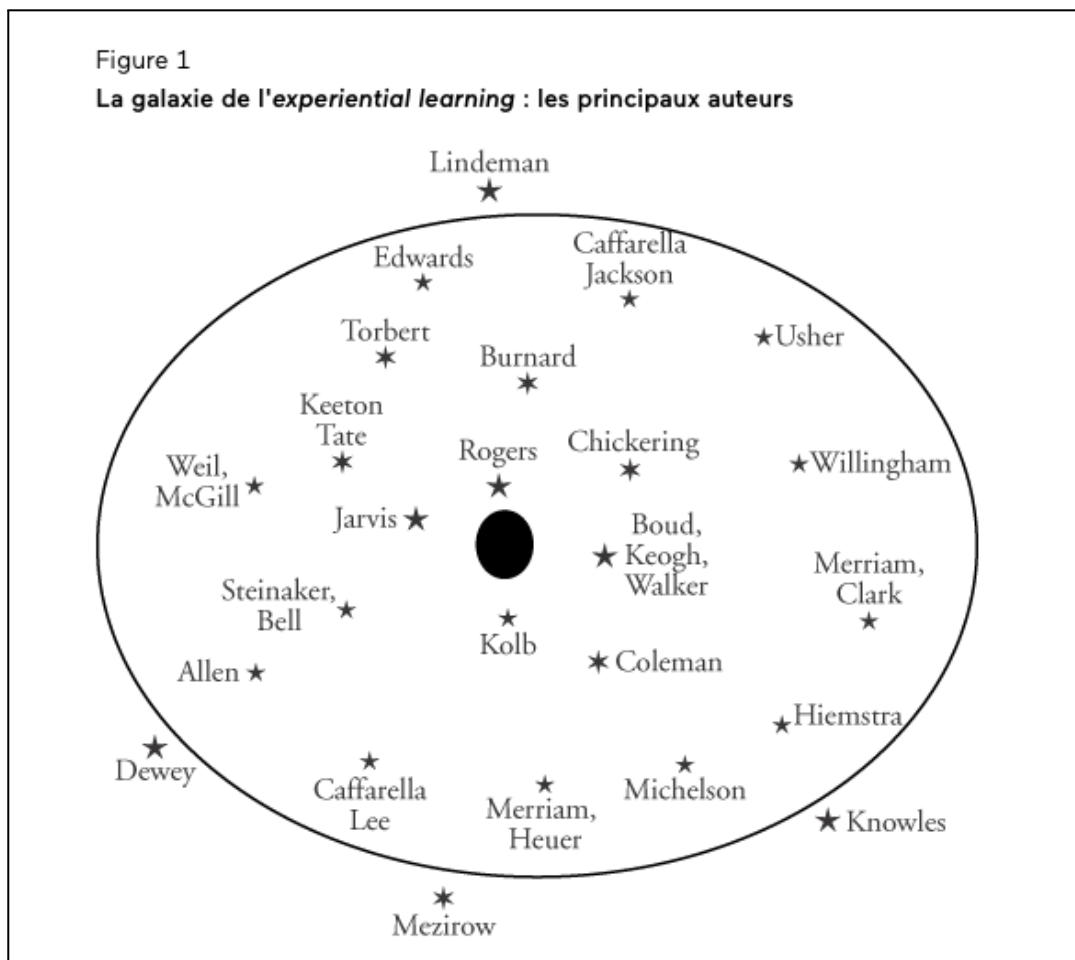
Figure 1

**La galaxie de l'*experiential learning* : les principaux auteurs**

Lindeman

Edwards

Caffarella Jackson

Torbert

Usher

Burnard

Keeton Tate

Rogers

Chickering

Weil, McGill

Willingham

Jarvis

Boud, Keogh, Walker

Merriam, Clark

Steinaker, Bell

Kolb

Allen

Coleman

Hiemstra

Dewey

Caffarella Lee

Merriam, Heuer

Michelson

Knowles

Mezirow